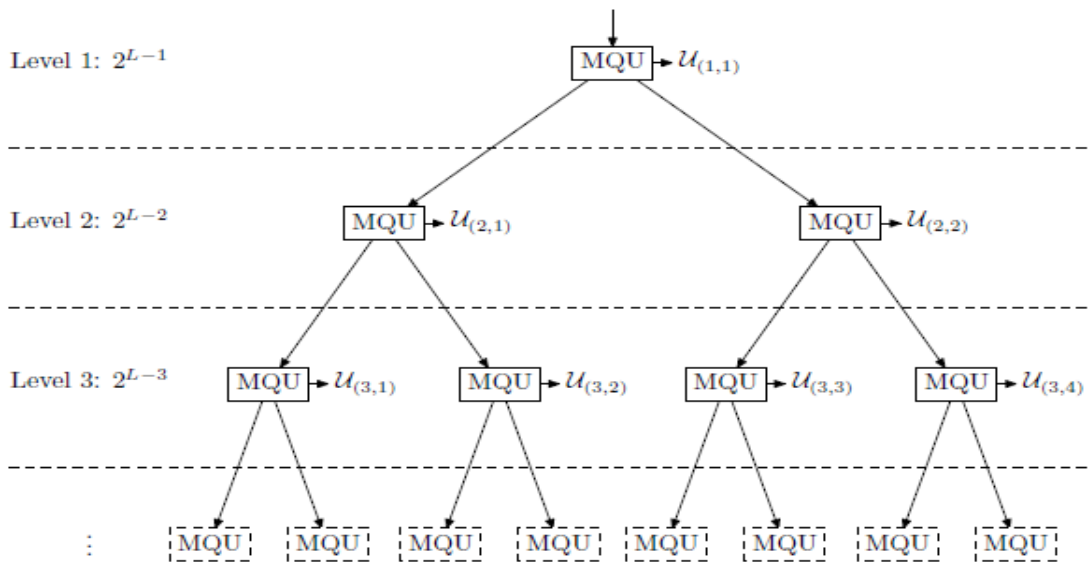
Level 1: $2^{L-1}$

MQU $\mathcal{U}_{(1,1)}$

Level 2: $2^{L-2}$

MQU $\mathcal{U}_{(2,1)}$

MQU $\mathcal{U}_{(2,2)}$

Level 3: $2^{L-3}$

MQU $\mathcal{U}_{(3,1)}$

MQU $\mathcal{U}_{(3,2)}$

MQU $\mathcal{U}_{(3,3)}$

MQU $\mathcal{U}_{(3,4)}$

$\vdots$

MQU MQU MQU MQU MQU MQU MQU MQU